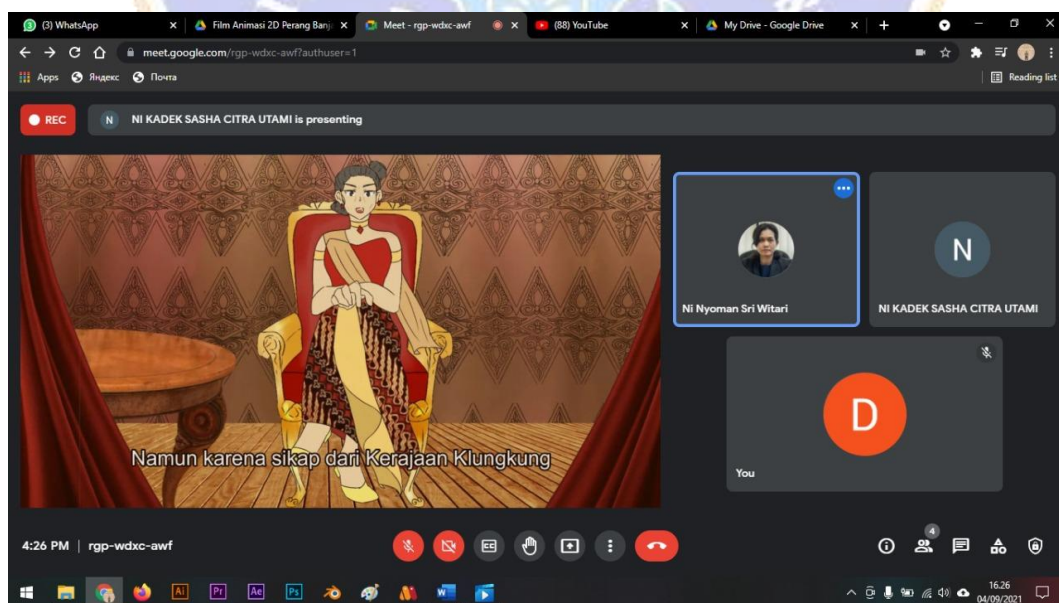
(3) WhatsApp
Film Animasi 2D Perang Banj
Meet - rgp-wdxc-awf
(88) YouTube
My Drive - Google Drive

meet.google.com/rgp-wdxc-awf?authuser=1

Apps
Яндекс
Почта
Reading list

REC
N NI KADEK SASHA CITRA UTAMI is presenting

Namun karena sikap dari Kerajaan Klungkung

Ni Nyoman Sri Witari
N
NI KADEK SASHA CITRA UTAMI
D
You

4:26 PM | rgp-wdxc-awf

4

16.26
04/09/2021